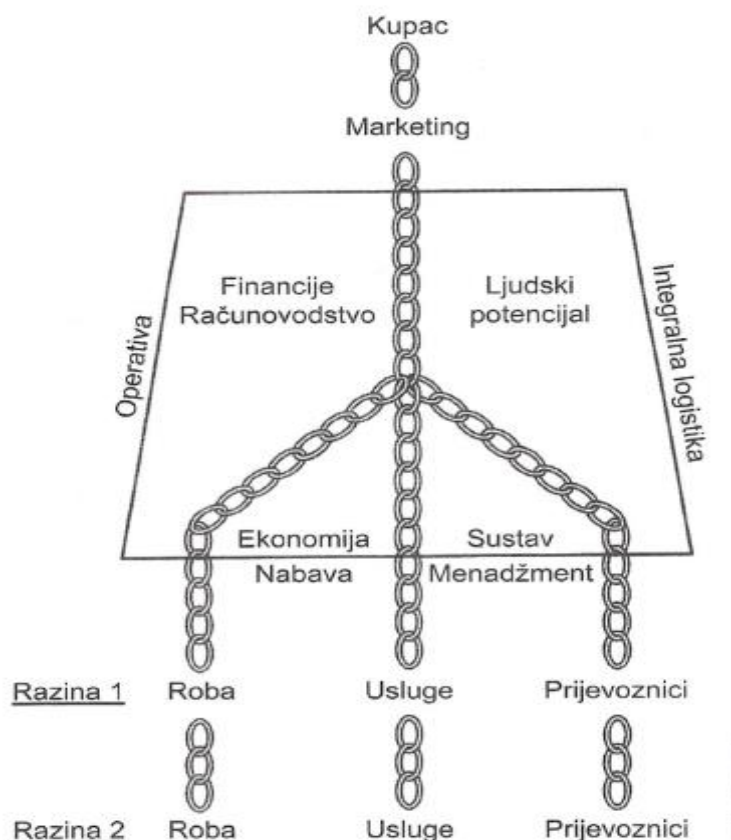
Kupac

Marketing

Operativa

Integralna logistika

Financije
Računovodstvo

Ljudski
potencijal

Ekonomija
Nabava

Sustav
Menadžment

Razina 1 Roba Usluge Prijevoznici

Razina 2 Roba Usluge Prijevoznici